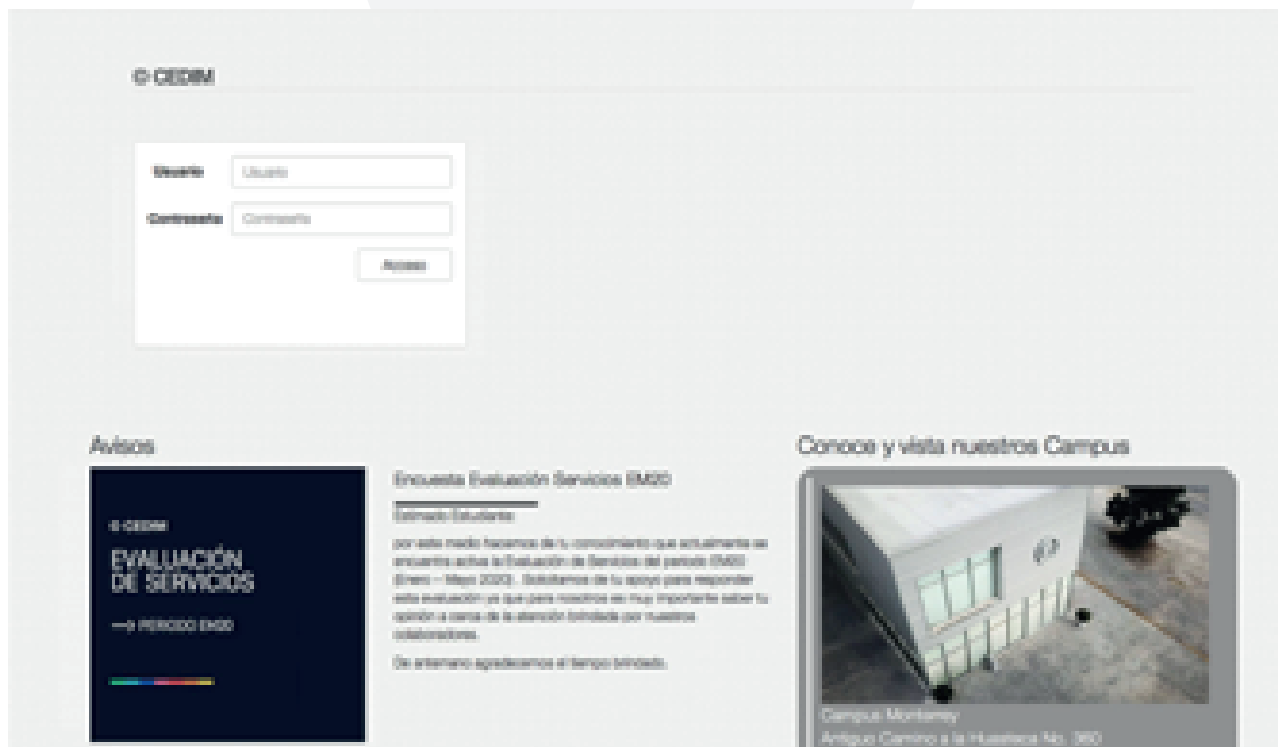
© CEDIM

Usuario Usuario

Contraseña Contraseña

Acceso

Avisos

© CEDIM

EVALUACIÓN DE SERVICIOS

→ PERIODO EM20

Encuesta Evaluación Servicios EM20

Estimado Estudiante:

por este medio hacemos de tu conocimiento que actualmente se encuentra activa la Evaluación de Servicios del periodo EM20 (Enero – Mayo 2020) . Solicitamos de tu apoyo para responder esta evaluación ya que para nosotros es muy importante saber tu opinión a cerca de la atención brindada por nuestros colaboradores.

De antemano agradecemos el tiempo brindado.

Conoce y visita nuestros Campus

Campus Monterrey

Antiguo Camino a la Huasteca No. 360